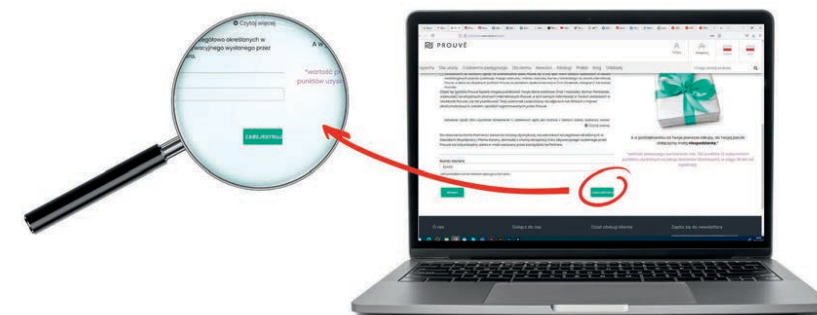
Czytaj więcej

egółowo określonych w wacyjnego wydanego przez

A w

*wartość p punktów uzys

ZAREJESTRUJ

PROUVÉ

A w podziękowaniu za Twoją pierwszą rejestrację, Twoje kolejne zakupy mogą być niespodzianką.*